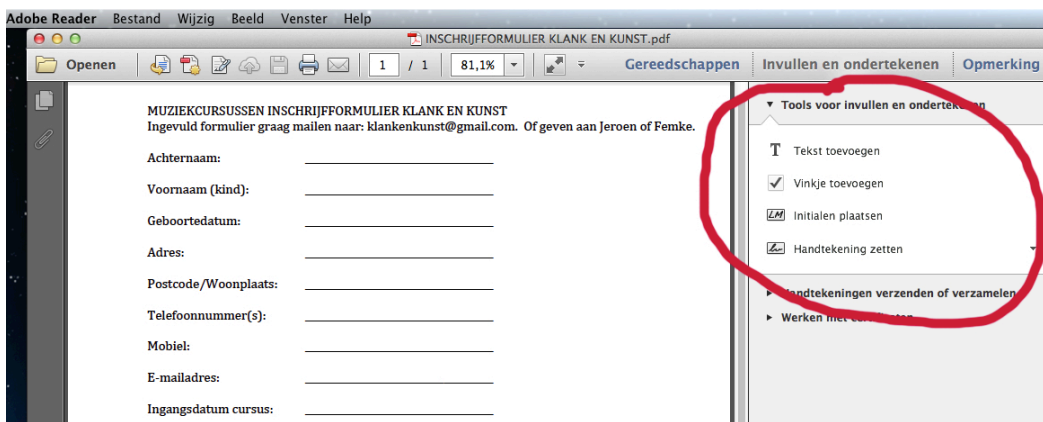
Adobe Reader Bestand Wijzig Beeld Venster Help

INSCHRIJFFORMULIER KLANK EN KUNST.pdf

Openen 1 / 1 81,1% Gereedschappen Invullen en ondertekenen Opmerking

MUZIEKCURSUSSEN INSCHRIJFFORMULIER KLANK EN KUNST
Ingevuld formulier graag mailen naar: klankenkunst@gmail.com. Of geven aan Jeroen of Femke.

Achternaam:

Voornaam (kind):

Geboortedatum:

Adres:

Postcode/Woonplaats:

Telefoonnummer(s):

Mobiel:

E-mailadres:

Ingangsdatum cursus:

Tools voor invullen en onderte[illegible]

Tekst toevoegen

Vinkje toevoegen

Initialen plaatsen

Handtekening zetten

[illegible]andtekeningen verzenden of verzamelen

Werken met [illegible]